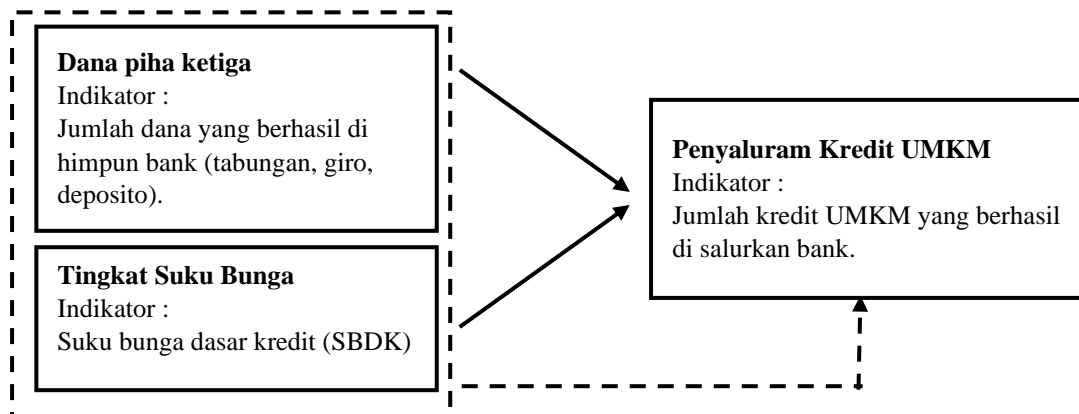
**Dana piha ketiga**
Indikator :
Jumlah dana yang berhasil di himpun bank (tabungan, giro, deposito).

**Tingkat Suku Bunga**
Indikator :
Suku bunga dasar kredit (SBDK)

**Penyaluram Kredit UMKM**
Indikator :
Jumlah kredit UMKM yang berhasil di salurkan bank.